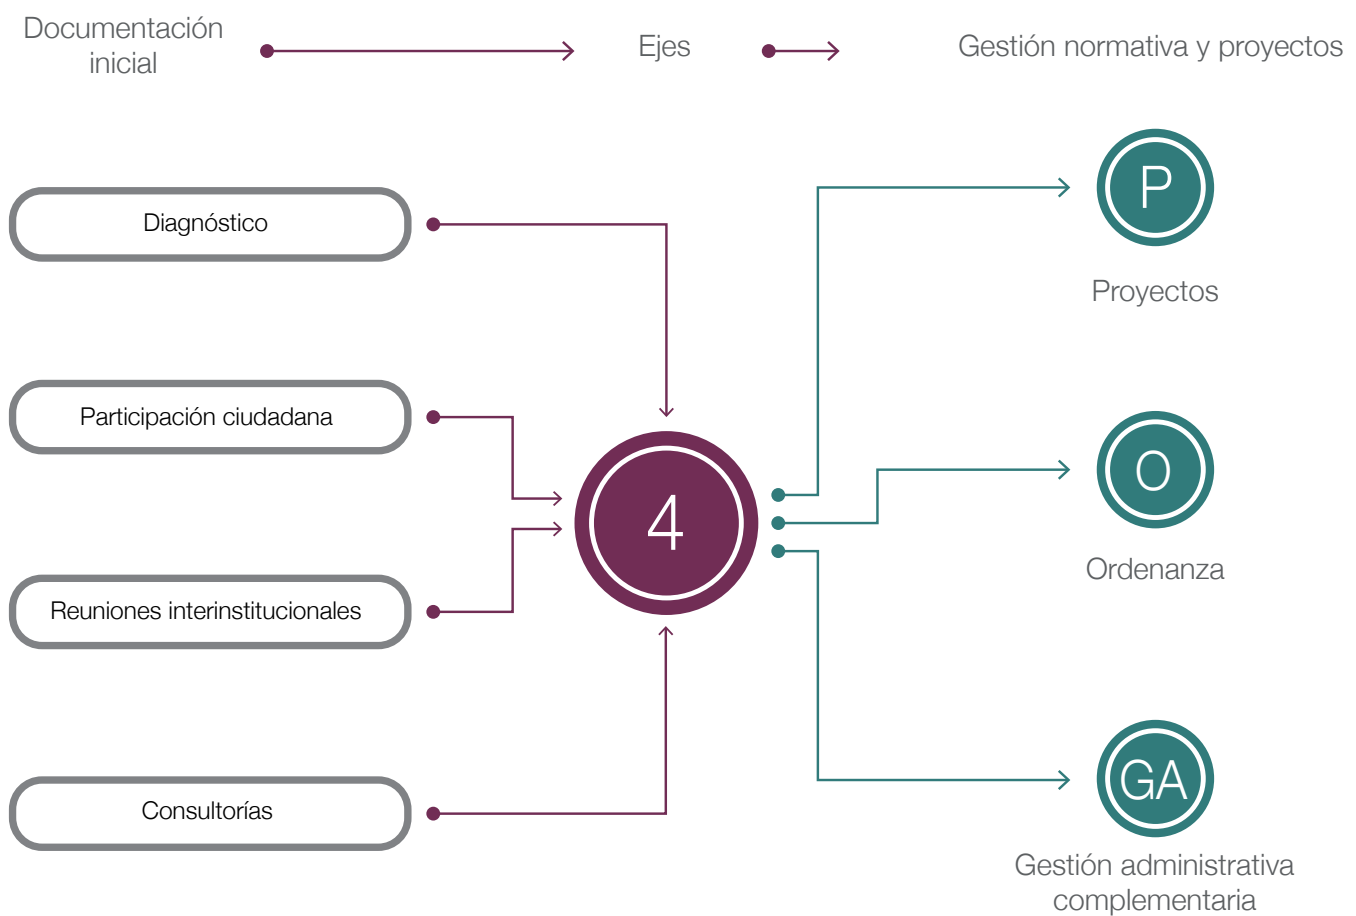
Documentación inicial

Ejes

Gestión normativa y proyectos

Diagnóstico

Participación ciudadana

Reuniones interinstitucionales

Consultorías

4

P

Proyectos

O

Ordenanza

GA

Gestión administrativa complementaria